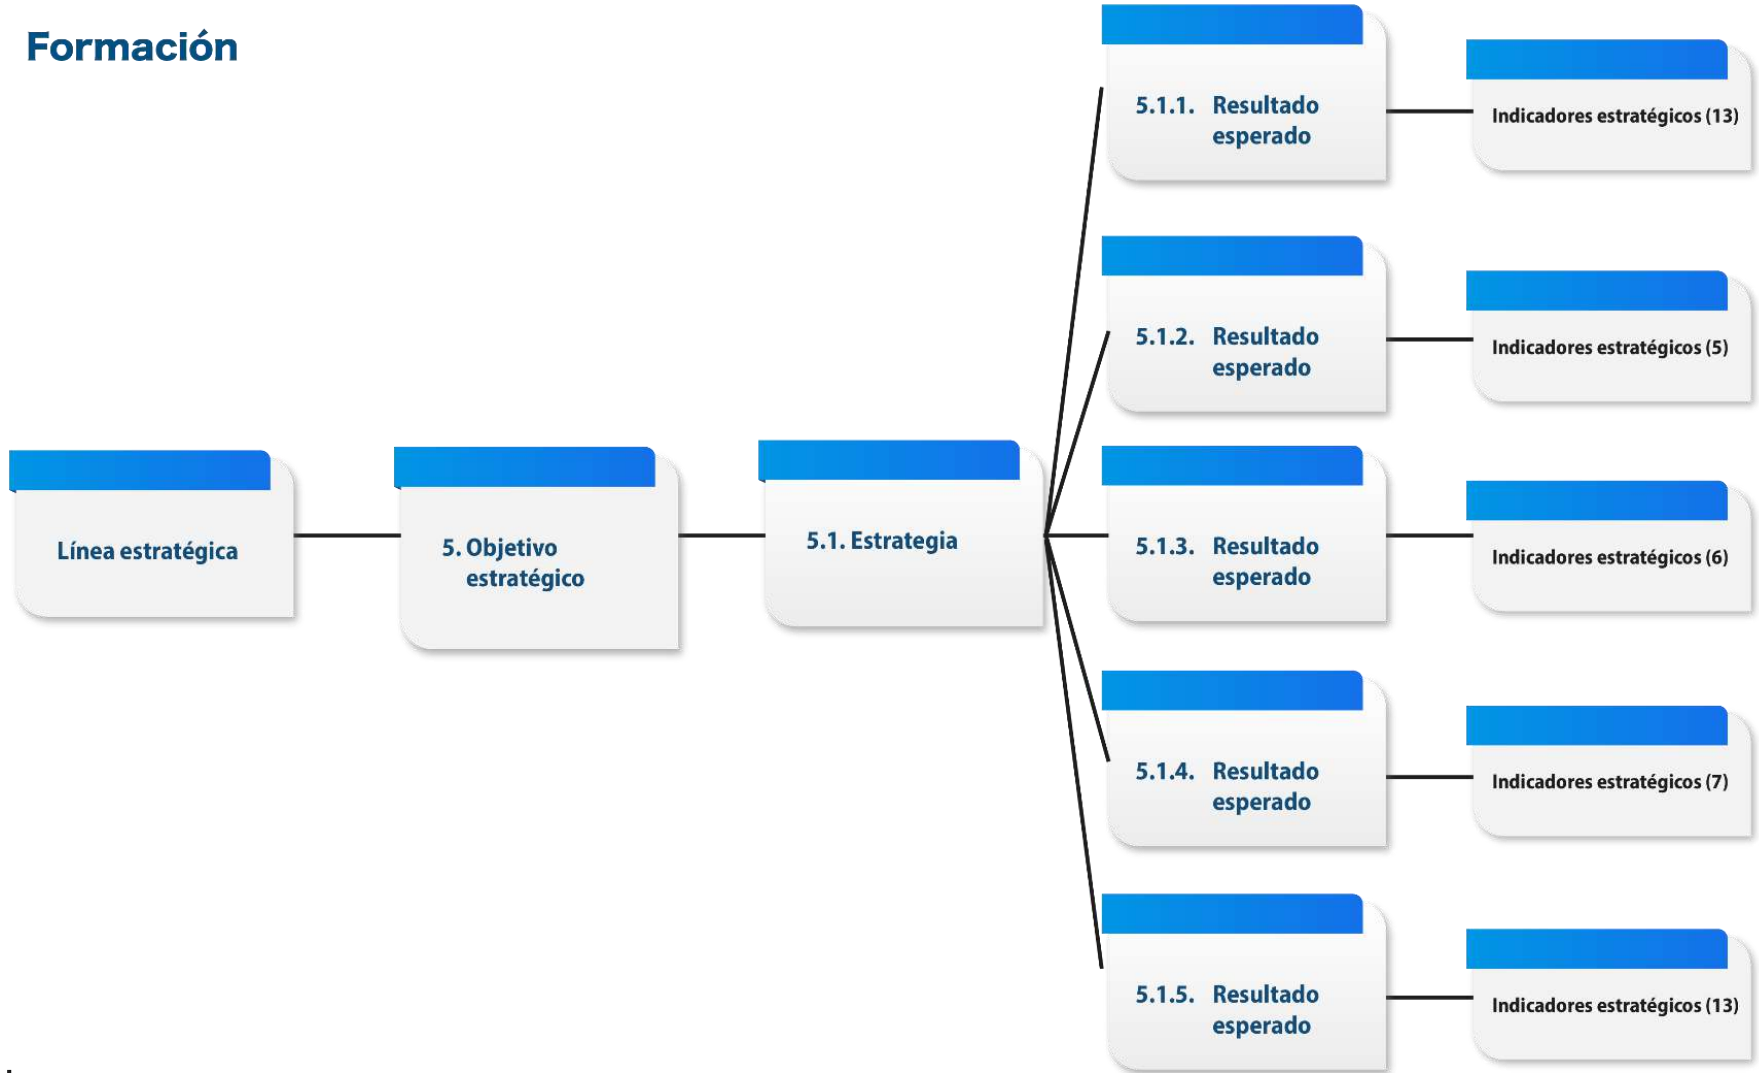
Formación

Línea estratégica

5. Objetivo estratégico

5.1. Estrategia

5.1.1. Resultado esperado

Indicadores estratégicos (13)

5.1.2. Resultado esperado

Indicadores estratégicos (5)

5.1.3. Resultado esperado

Indicadores estratégicos (6)

5.1.4. Resultado esperado

Indicadores estratégicos (7)

5.1.5. Resultado esperado

Indicadores estratégicos (13)